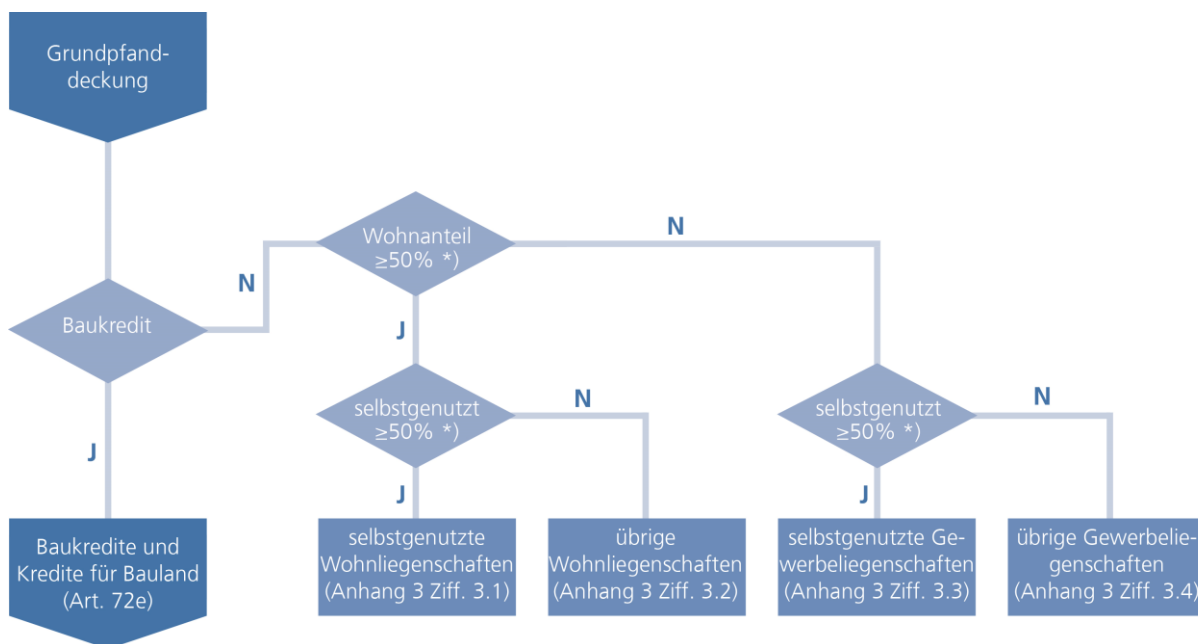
Grundpfanddeckung

Baukredit

N

Wohnanteil ≥50% *)

N

J

J

selbstgenutzt ≥50% *)

N

selbstgenutzt ≥50% *)

N

J

J

Baukredite und Kredite für Bauland (Art. 72e)

selbstgenutzte Wohnliegenschaften (Anhang 3 Ziff. 3.1)

übrige Wohnliegenschaften (Anhang 3 Ziff. 3.2)

selbstgenutzte Gewerbeliegenschaften (Anhang 3 Ziff. 3.3)

übrige Gewerbeliegenschaften (Anhang 3 Ziff. 3.4)